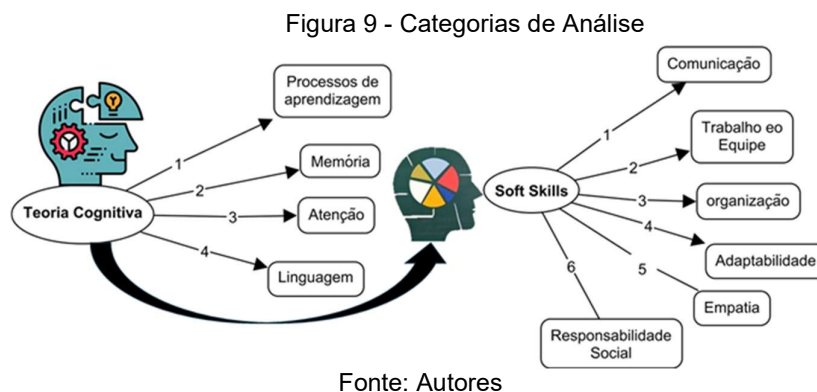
Figura 9 - Categorias de Análise

Teoria Cognitiva

1

Processos de aprendizagem

2

Memória

3

Atenção

4

Linguagem

Soft Skills

1

Comunicação

2

Trabalho eo Equipe

3

organização

4

Adaptabilidade

5

Empatia

6

Responsabilidade Social

Fonte: Autores